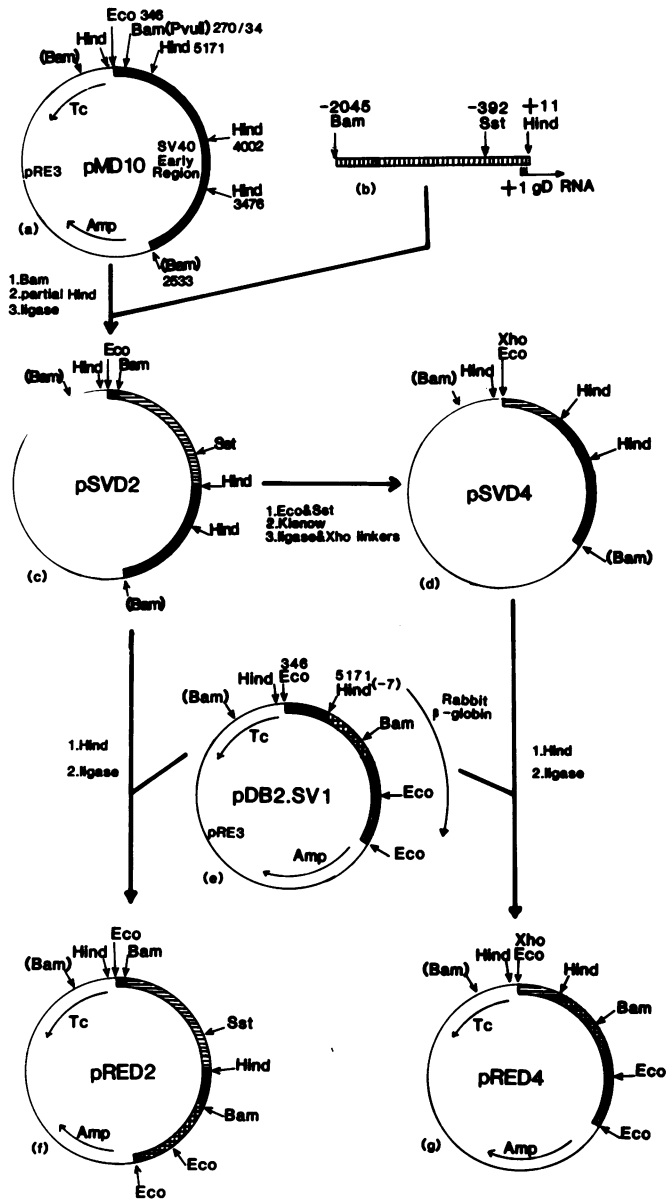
Eco 346
Bam(PvuII) 270/34
Hind 5171
Hind
(Bam)
Tc
pMD10
SV40 Early Region
Hind 4002
Hind 3476
pRE3
Amp
(a)
(Bam) 2533

-2045 Bam
-392 Sst
+11 Hind
(b)
+1 gD RNA

1.Bam
2.partial Hind
3.ligase

Eco
Hind
Bam
(Bam)
Sst
pSVD2
Hind
Hind
(c)
(Bam)

1.Eco&Sst
2.Klenow
3.ligase&Xho linkers

Xho
Eco
Hind
(Bam)
Hind
Hind
pSVD4
(Bam)
(d)

346
Eco
Hind
5171
Hind(-7)
(Bam)
Rabbit β-globin
Bam
Tc
pDB2.SV1
Eco
pRE3
Amp
Eco
(e)

1.Hind
2.ligase

1.Hind
2.ligase

Eco
Hind
Bam
(Bam)
Tc
Sst
pRED2
Hind
Bam
Amp
Eco
(f)
Eco

Xho
Eco
Hind
(Bam)
Hind
Tc
Bam
pRED4
Eco
Amp
Eco
(g)